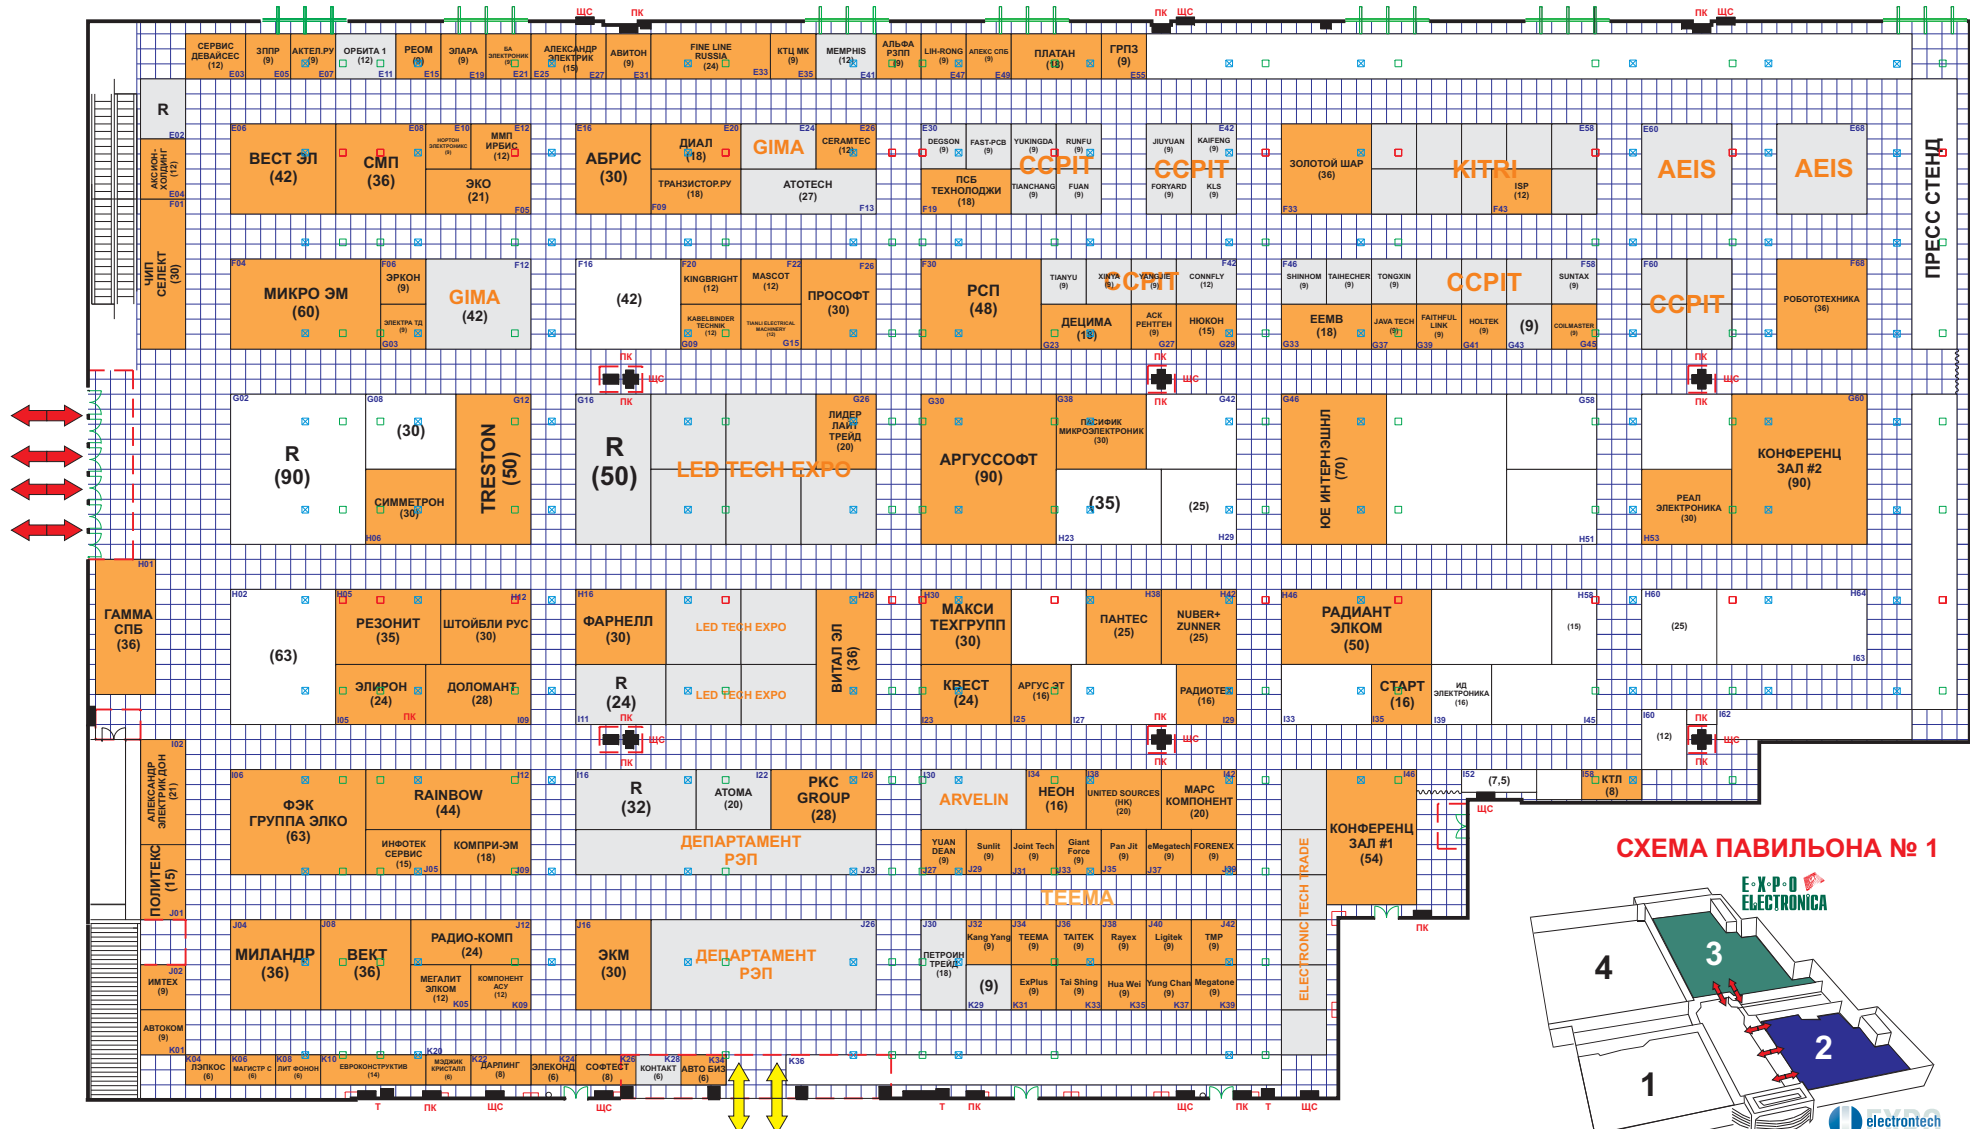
СЕРВИС ДЕВАЙСЕС (12) E03
ЗППР (9) E05
АКТЕЛ.РУ (9) E07
ОРБИТА 1 (12) E11
РЕОМ (9) E15
ЭПАРА (9) E19
SA ЭЛЕКТРОНИК (9) E21
АЛЕКСАНДР ЭЛЕКТРИК (15) E25 E27
АВИТОН (9) E31
FINE LINE RUSSIA (24) E33
КТЦ МК (9) E35
МЕМРHIS (12) E41
АЛЬФА РЭПП (9)
LIH-RONG (9) E47
АЛЕКС СПБ (9) E49
ПЛАТАН (18)
ГРПЗ (9) E55

R
E02
АКСИОН-ХОЛДИНГ (12) E04
F01
ЧИП СЕЛЕКТ (30)

E06 ВЕСТ ЭЛ (42)
E08 СМП (36)
E10 НОРТОН ЭЛЕКТРОНИКС (9)
E12 ММП ИРБИС (12)
ЭКО (21) F05
E16 АБРИС (30) F09
ДИАЛ (18) E20
GIMA E24
CERAMTEC (12) E26
ТРАНЗИСТОР.РУ (18)
АТОТЕХ (27) F13
E30 DEGSON (9)
FAST-PCB (9)
YUKINGDA (9)
RUNFU (9)
CCPIT
ПСБ ТЕХНОЛОДЖИ (18) F19
TIANCHANG (9)
FUAN (9)
JIUYUAN (9)
KAIFENG (9) E42
CCPIT
FORYARD (9)
KLS (9)
ЗОЛОТОЙ ШАР (36) F33
KITRI E58
ISP (12) F43
E60 AEIS
AEIS E68
ПРЕСС СТЕНД

F04 МИКРО ЭМ (60)
F06 ЭРКОН (9)
ЭЛЕКТРА ТД (9) G03
F12 GIMA (42)
F16 (42)
F20 KINGBRIGHT (12)
F22 MASCOT (12)
F26 ПРОСОФТ (30)
KABELBINDER TECHNIK (12) G09
TIANLI ELECTRICAL MACHINERY (12) G15
F30 РСП (48)
TIANYU (9)
XINYA (9)
YANGJIE (9)
CCPIT
CONFLY (12) F42
ДЕЦИМА (18) G23
АСК РЕНТГЕН (9) G27
НЮКОН (15) G29
F46 SHINHOM (9)
TAIHECHER (9)
TONGXIN (9)
CCPIT
SUNTAX (9) F58
ЕЕМВ (18) G33
JAVA TECH (9) G37
FAITHFUL LINK (9) G39
HOLTEK (9) G41
(9) G43
COILMASTER (9) G45
F60 CCPIT
F68 РОБОТОТЕХНИКА (36)

ПК ЩС ПК
ПК ЩС ПК
ПК ЩС ПК

G02 R (90)
G08 (30)
СИММЕТРОН (30) H06
G12 TRESTON (50)
G16 R (50)
LED TECH EXPO
G26 ЛИДЕР ЛАЙТ ТРЕЙД (20)
G30 АРГУССОФТ (90)
G38 ПАСИФИК МИКРОЭЛЕКТРОНИК (30)
G42
(35) H23
(25) H29
G46 ЮЕ ИНТЕРНЭШНЛ (70)
G58 H51
РЕАЛ ЭЛЕКТРОНИКА (30) H53
G60 КОНФЕРЕНЦ ЗАЛ #2 (90)

H01 ГАММА СПБ (36)
H02 (63)
H05 РЕЗОНИТ (35)
H12 ШТОЙБЛИ РУС (30)
ЭЛИРОН (24) I05
ДОЛОМАНТ (28) I09
ПК
H16 ФАРНЕЛЛ (30)
LED TECH EXPO
R (24) I11
LED TECH EXPO
ПК
H26 ВИТАЛ ЭЛ (36)
H30 МАКСИ ТЕХГРУПП (30)
H38 ПАНТЕС (25)
H42 NUBER+ ZUNNER (25)
КВЕСТ (24) I23
АРГУС ЭТ (16) I25
I27
РАДИОТЕХ (16) I29
ПК ЩС ПК
H46 РАДИАНТ ЭЛКОМ (50)
H58 (15)
СТАРТ (16) I35
ИД ЭЛЕКТРОНИКА (16) I39
I33 I45
H60 (25)
H64 I63
I60 (12) I62
ПК ЩС ПК

I02 АЛЕКСАНДР ЭЛЕКТРИК ДОН (21)
ПОЛИТЕКС (15) J01
I06 ФЭК ГРУППА ЭЛКО (63)
RAINBOW (44) I12
ИНФОТЕК СЕРВИС (15) J05
КОМПРИ-ЭМ (18) J09
I16 R (32)
I22 АТОМА (20)
I26 РКС GROUP (28)
ДЕПАРТАМЕНТ РЭП J23
I30 ARVELIN
I34 НЕОН (16)
I38 UNITED SOURCES (HK) (20)
I42 МАРС КОМПОНЕНТ (20)
YUAN DEAN (9) J27
Sunlit (9) J29
Joint Tech (9) J31
Giant Force (9) J33
Pan Jit (9) J35
eMegatech (9) J37
FORENEX (9) J39
TEEMA
ELECTRONIC TECH TRADE
I46 КОНФЕРЕНЦ ЗАЛ #1 (54)
I52 (7,5)
I58 КТЛ (8)
ЩС

J04 МИЛАНДР (36)
J08 ВЕКТ (36)
J12 РАДИО-КОМП (24)
МЕГАЛИТ ЭЛКОМ (12) K05
КОМПОНЕНТ АСУ (12) K09
J02 ИМТЕКС (9)
АВТОКОМ (9) K01
J16 ЭКМ (30)
ДЕПАРТАМЕНТ РЭП J26
J30 ПЕТРОИН ТРЕЙД (18)
J32 Kang Yang (9)
J34 TEEMA (9)
J36 TAITEK (9)
J38 Rayex (9)
J40 Ligitek (9)
J42 TMP (9)
(9) K29
ExPlus (9) K31
Tai Shing (9) K33
Hua Wei (9) K35
Yung Chan (9) K37
Megatone (9) K39
ПК

K04 ЛЭПКОС (6)
K06 МАГИСТР С (6)
K08 ЛИТ ФОНОН (6)
K10 ЕВРОКОНСТРУКТИВ (14)
K20 МЭДЖИК КРИСТАЛЛ (6)
K22 ДАРЛИНГ (8)
K24 ЭЛЕКОНД (6)
K26 СОФТЕСТ (8)
K28 КОНТАКТ (6)
K34 АВТО БИЗ (6)
K36
Т ПК ЩС ЩС Т ПК ЩС ПК Т ЩС
ЩС ПК ПК ЩС ПК ЩС ПК ЩС

СХЕМА ПАВИЛЬОНА № 1
EXPO ELECTRONICA
4 3 2 1
electrontech EXPO